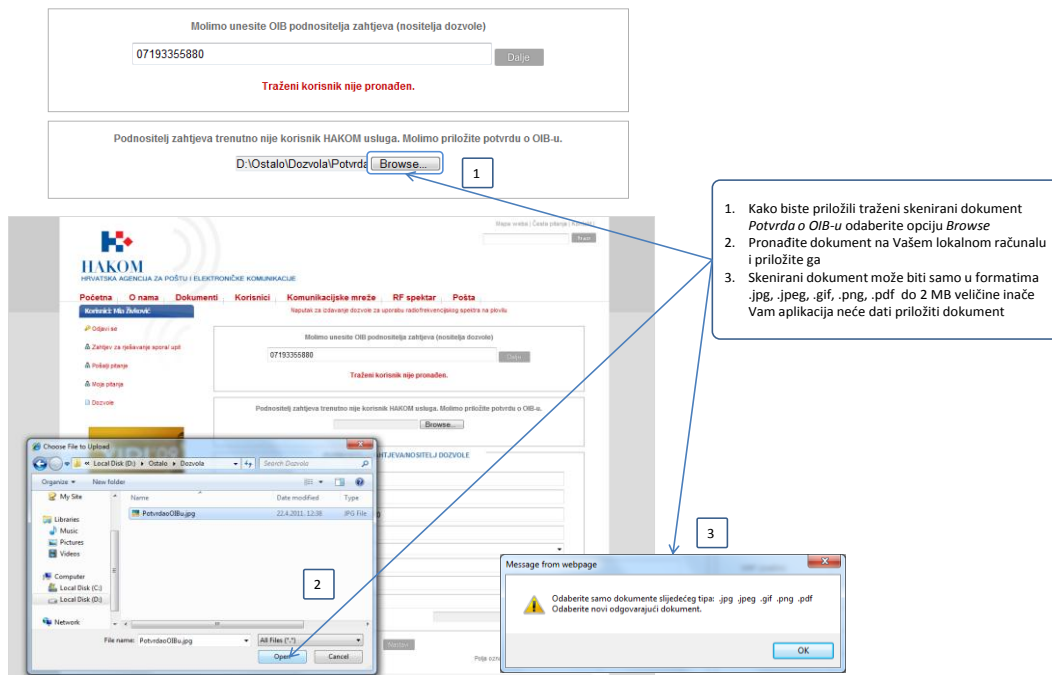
Molimo unesite OIB podnositelja zahtjeva (nositelja dozvole)

07193355880

Dalje

Traženi korisnik nije pronađen.

Podnositelj zahtjeva trenutno nije korisnik HAKOM usluga. Molimo priložite potvrdu o OIB-u.

D:\Ostalo\Dozvola\Potvrda

Browse...

1

1. Kako biste priložili traženi skenirani dokument *Potvrda o OIB-u* odaberite opciju *Browse*
2. Pronađite dokument na Vašem lokalnom računalu i priložite ga
3. Skenirani dokument može biti samo u formatima .jpg, .jpeg, .gif, .png, .pdf do 2 MB veličine inače Vam aplikacija neće dati priložiti dokument

Mapa weba | Česta pitanja | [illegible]

Traži

HAKOM

HRVATSKA AGENCIJA ZA POŠTU I ELEKTRONIČKE KOMUNIKACIJE

Početna O nama Dokumenti Korisnici Komunikacijske mreže RF spektar Pošta

Korisnik: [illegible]

Naputak za izdavanje dozvole za uporabu radiofrekvencijskog spektra na plovilu

Odjavi se

Zahtjev za rješavanje sporal upit

Pošalji pitanje

Moja pitanja

Dozvole

Molimo unesite OIB podnositelja zahtjeva (nositelja dozvole)

07193355880

Dalje

Traženi korisnik nije pronađen.

Podnositelj zahtjeva trenutno nije korisnik HAKOM usluga. Molimo priložite potvrdu o OIB-u.

Browse...

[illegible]ZAHTJEVA/NOSITELJ DOZVOLE

Choose File to Upload

« Local Disk (D:) ▸ Ostalo ▸ Dozvola

Search Dozvola

Organize ▾ New folder

My Site

Libraries

Music

Pictures

Videos

Computer

Local Disk (C:)

Local Disk (D:)

Network

| Name | Date modified | Type |
|---|---|---|
| PotvrdaoOIBu.jpg | 22.4.2011. 12:38 | JPG File |

2

File name: PotvrdaoOIBu.jpg

All Files (*.*)

Open

Cancel

3

Message from webpage

Odaberite samo dokumente slijedećeg tipa: .jpg .jpeg .gif .png .pdf
Odaberite novi odgovarajući dokument.

OK

Natrag

Polje ozn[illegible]